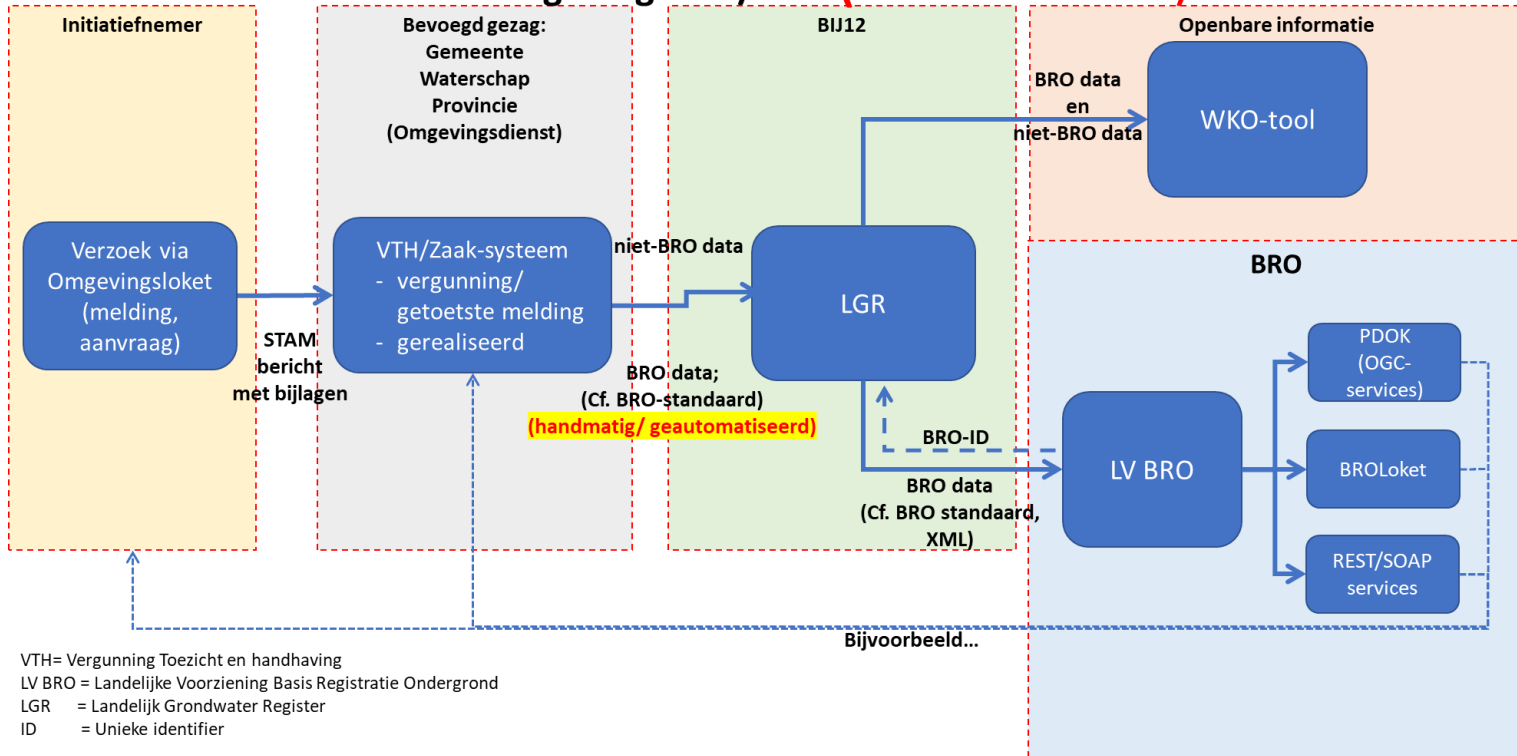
Initiatiefnemer

Bevoegd gezag:
Gemeente
Waterschap
Provincie
(Omgevingsdienst)

BIJ12

Openbare informatie

BRO data
en
niet-BRO data

WKO-tool

Verzoek via Omgevingsloket (melding, aanvraag)

STAM bericht met bijlagen

VTH/Zaak-systeem
- vergunning/ getoetste melding
- gerealiseerd

niet-BRO data

LGR

BRO

BRO data;
(Cf. BRO-standaard)
(handmatig/ geautomatiseerd)

BRO-ID

BRO data
(Cf. BRO standaard, XML)

LV BRO

PDOK (OGC-services)

BROLoket

REST/SOAP services

Bijvoorbeeld…

VTH= Vergunning Toezicht en handhaving
LV BRO = Landelijke Voorziening Basis Registratie Ondergrond
LGR = Landelijk Grondwater Register
ID = Unieke identifier